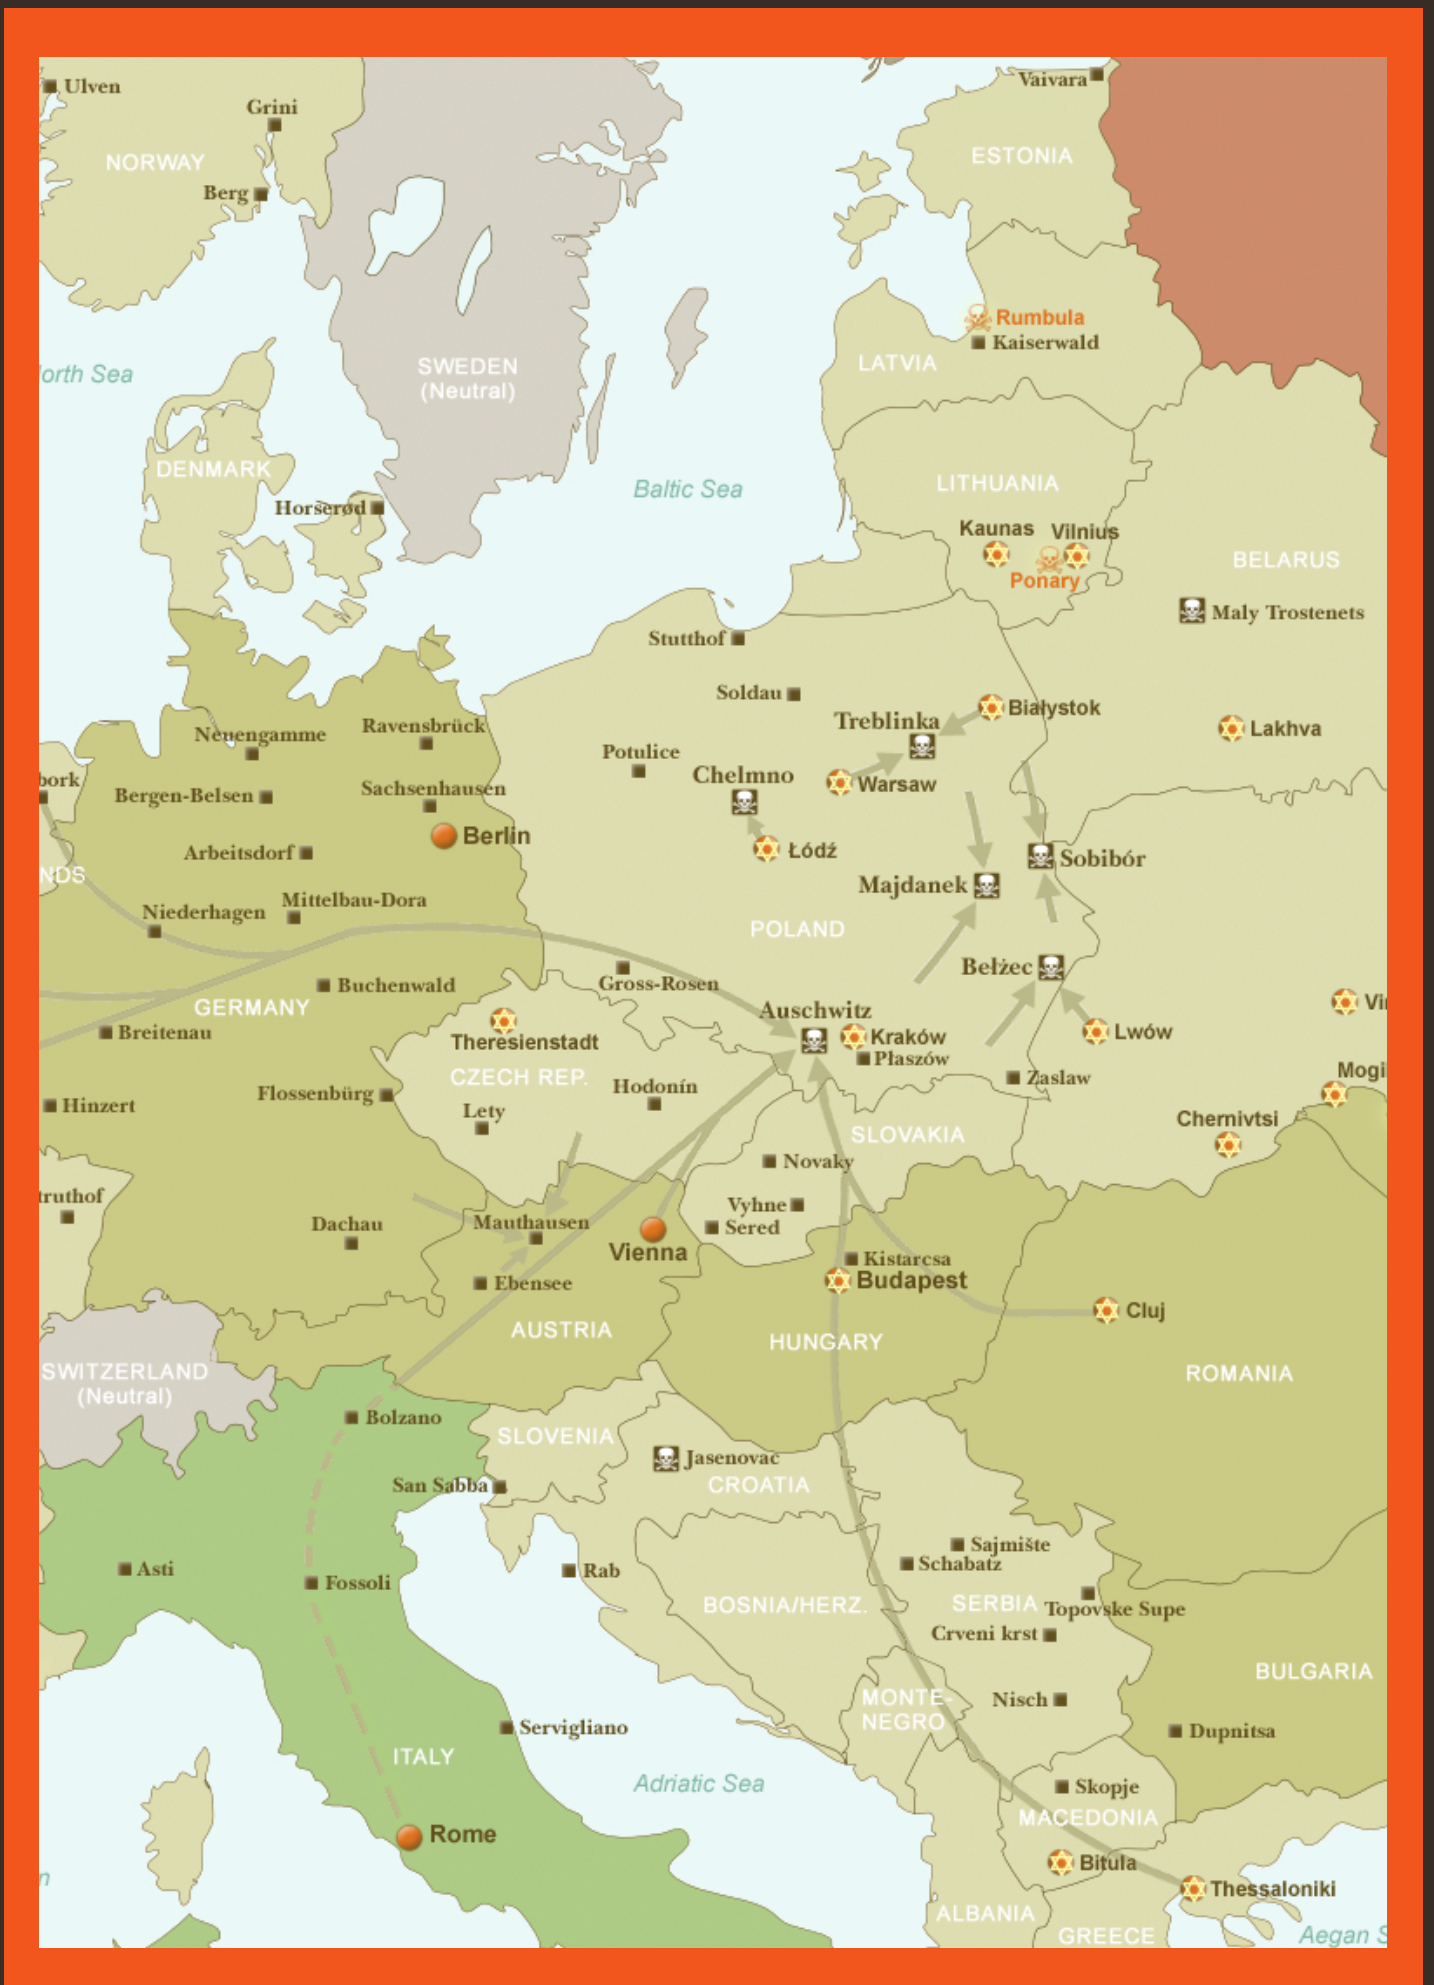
Ulven
Grini
NORWAY
Berg
Vaivara
ESTONIA
orth Sea
SWEDEN
(Neutral)
Rumbula
Kaiserwald
LATVIA
DENMARK
Baltic Sea
LITHUANIA
Horserød
Kaunas
Vilnius
Ponary
BELARUS
Maly Trostenets
Stutthof
Soldau
Treblinka
Białystok
Lakhva
Neuengamme
Ravensbrück
Potulice
bork
Bergen-Belsen
Sachsenhausen
Chelmno
Warsaw
Berlin
Arbeitsdorf
Łódź
Sobibór
NDS
Majdanek
Niederhagen
Mittelbau-Dora
POLAND
Bełżec
Buchenwald
Gross-Rosen
GERMANY
Auschwitz
Vi
Breitenau
Theresienstadt
Kraków
Lwów
Płaszów
CZECH REP.
Zaslaw
Mogi
Hinzert
Flossenbürg
Hodonín
Lety
SLOVAKIA
Chernivtsi
Novaky
truthof
Vyhne
Dachau
Mauthausen
Sered
Vienna
Kistarcsa
Budapest
Ebensee
Cluj
AUSTRIA
HUNGARY
ROMANIA
SWITZERLAND
(Neutral)
Bolzano
SLOVENIA
Jasenovac
CROATIA
San Sabba
Sajmište
Schabatz
Asti
Fossoli
Rab
BOSNIA/HERZ.
SERBIA
Topovske Supe
Crveni krst
BULGARIA
MONTE-
NEGRO
Nisch
Dupnitsa
Servigliano
ITALY
Adriatic Sea
Skopje
MACEDONIA
Rome
Bitula
Thessaloniki
ALBANIA
GREECE
Aegan S